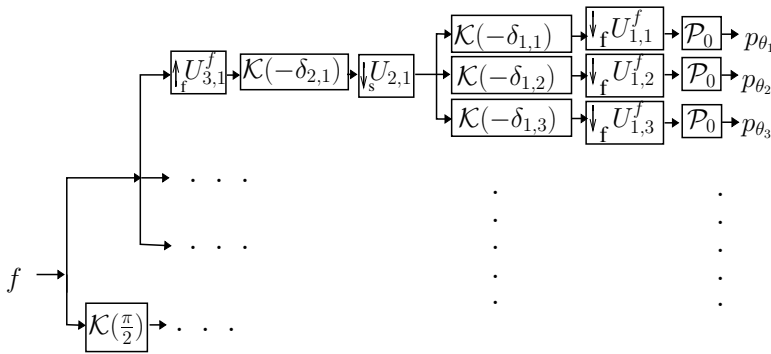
$\uparrow_{\mathrm{f}} U_{3,1}^{f}$ $\mathcal{K}(-\delta_{2,1})$ $\downarrow_{\mathrm{s}} U_{2,1}$ $\mathcal{K}(-\delta_{1,1})$ $\downarrow_{\mathrm{f}} U_{1,1}^{f}$ $\mathcal{P}_0$ $p_{\theta_1}$

$\mathcal{K}(-\delta_{1,2})$ $\downarrow_{\mathrm{f}} U_{1,2}^{f}$ $\mathcal{P}_0$ $p_{\theta_2}$

$\mathcal{K}(-\delta_{1,3})$ $\downarrow_{\mathrm{f}} U_{1,3}^{f}$ $\mathcal{P}_0$ $p_{\theta_3}$

$\cdots$

$\cdots$

$f$

$\mathcal{K}(\frac{\pi}{2})$ $\cdots$